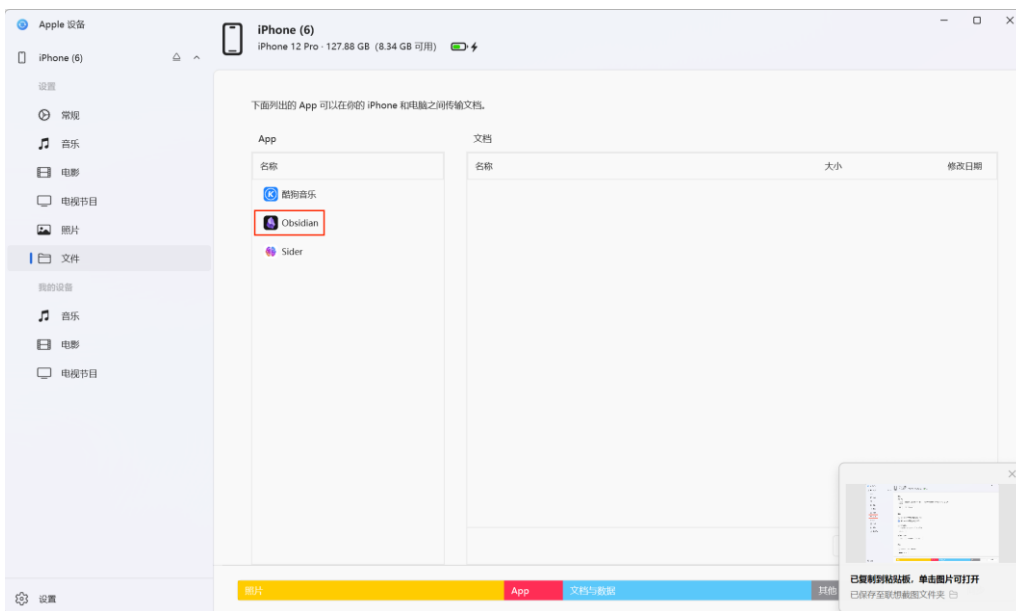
Apple 设备

iPhone (6)

设置

常规

音乐

电影

电视节目

照片

文件

我的设备

音乐

电影

电视节目

设置

iPhone (6)
iPhone 12 Pro · 127.88 GB (8.34 GB 可用)

下面列出的 App 可以在你的 iPhone 和电脑之间传输文档。

App

名称

酷狗音乐

Obsidian

Sider

文档

| 名称 | 大小 | 修改日期 |
|---|---|---|

照片 App 文档与数据 其他

已复制到粘贴板，单击图片可打开
已保存至联想截图文件夹